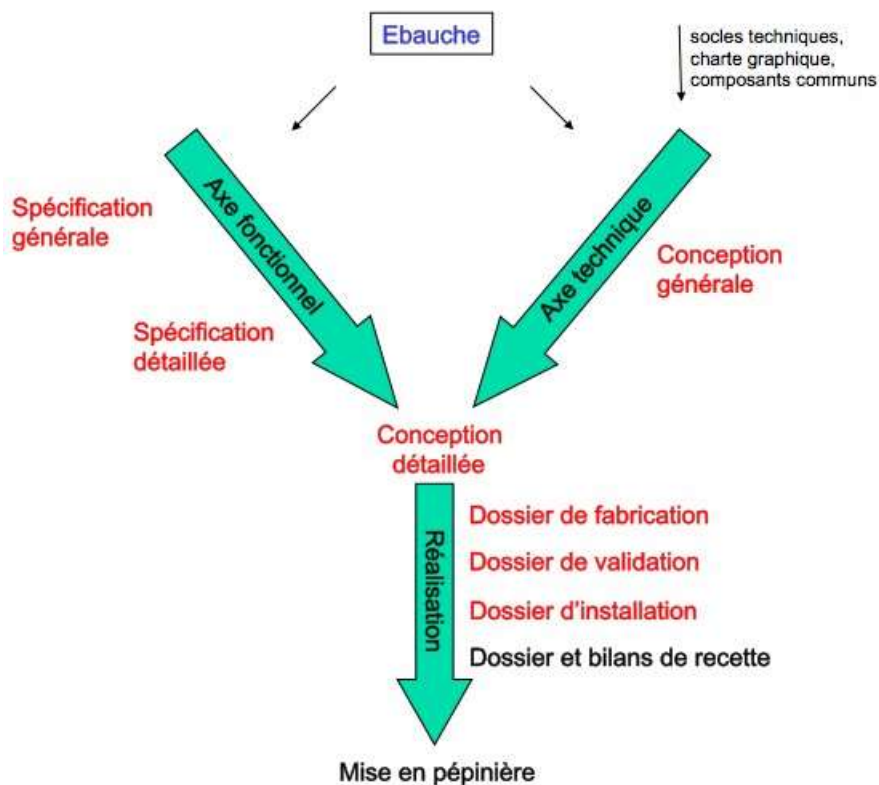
Ebauche

socles techniques, charte graphique, composants communs

Spécification générale

Axe fonctionnel

Spécification détaillée

Axe technique

Conception générale

Conception détaillée

Réalisation

Dossier de fabrication

Dossier de validation

Dossier d'installation

Dossier et bilans de recette

Mise en pépinière